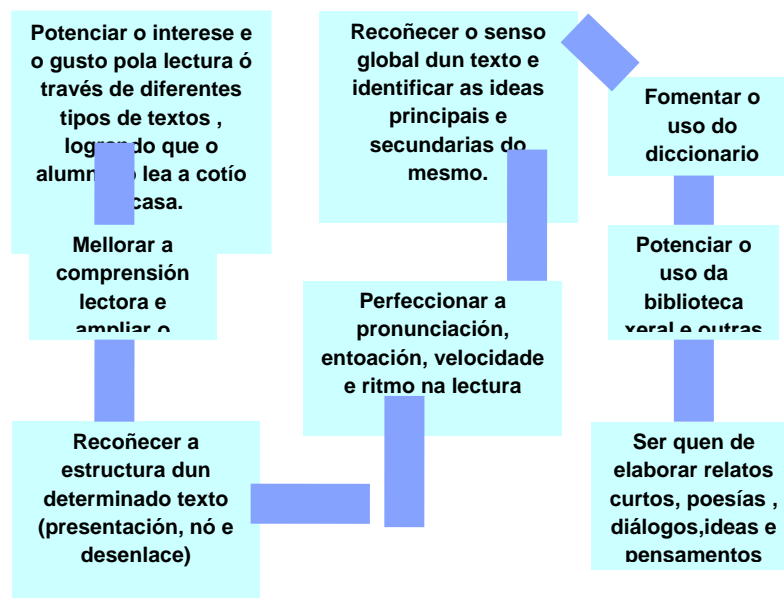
Potenciar o interese e o gusto pola lectura ó través de diferentes tipos de textos , logr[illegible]do que o alumn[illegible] lea a cotío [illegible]casa.

Mellorar a comprensión lectora e ampliar o

Recoñecer a estructura dun determinado texto (presentación, nó e desenlace)

Perfeccionar a pronunciación, entoación, velocidade e ritmo na lectura

Recoñecer o senso global dun texto e identificar as ideas principais e secundarias do mesmo.

Fomentar o uso do diccionario

Potenciar o uso da biblioteca xeral e outras

Ser quen de elaborar relatos curtos, poesías , diálogos,ideas e pensamentos